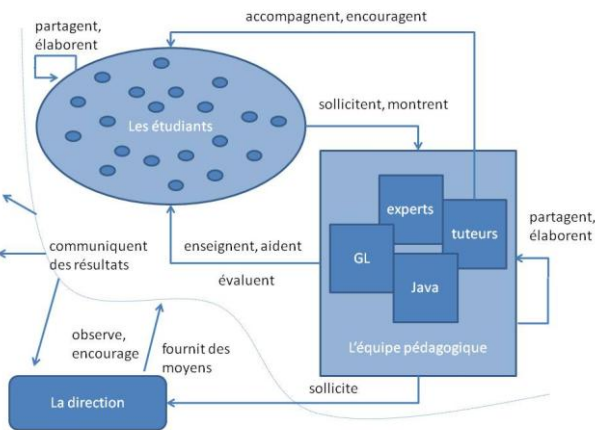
partagent, élaborent

accompagnent, encouragent

Les étudiants

sollicitent, montrent

experts

tuteurs

partagent, élaborent

communiquent des résultats

enseignent, aident

GL

évaluent

Java

observe, encourage

fournit des moyens

L'équipe pédagogique

sollicite

La direction